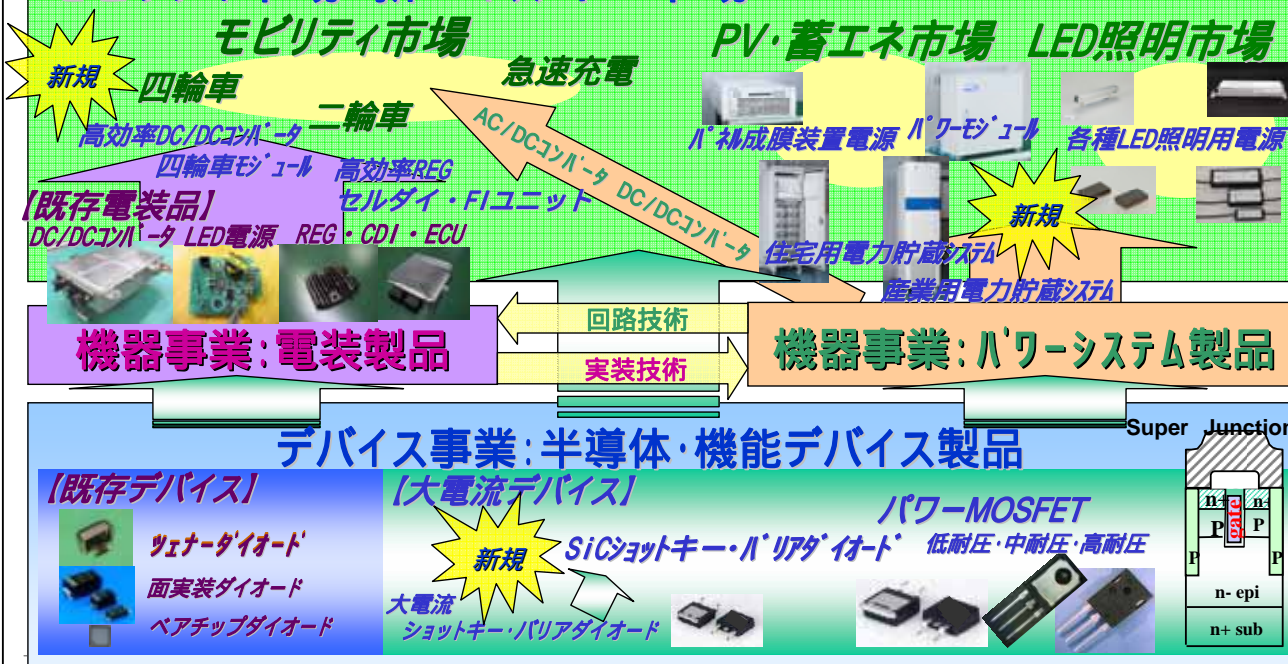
モビリティ市場

PV・蓄エネ市場　LED照明市場

新規

四輪車

急速充電

二輪車

高効率DC/DCコンバータ

四輪車モジュール

高効率REG

セルダイ・FIユニット

【既存電装品】

DC/DCコンバータ LED電源 REG・CDI・ECU

AC/DCコンバータ DC/DCコンバータ

パネル成膜装置電源

パワーモジュール

各種LED照明用電源

新規

住宅用電力貯蔵システム

産業用電力貯蔵システム

回路技術

実装技術

機器事業：電装製品

機器事業：パワーシステム製品

デバイス事業：半導体・機能デバイス製品

Super Junction

【既存デバイス】

ツェナーダイオード

面実装ダイオード

ペアチップダイオード

【大電流デバイス】

新規

SiCショットキー・バリアダイオード

パワーMOSFET

低耐圧・中耐圧・高耐圧

大電流 ショットキー・バリアダイオード

n+

n+

gate

P

P

P

P

n- epi

n+ sub